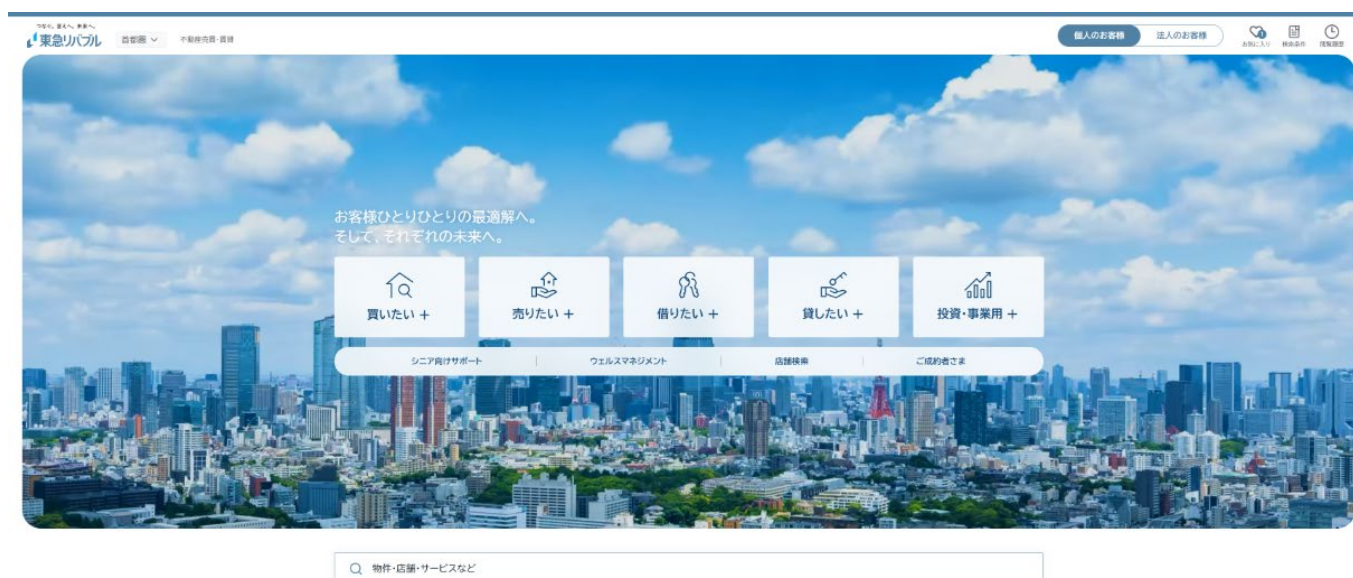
つなぐ、喜びへ。未来へ。
東急リバブル
首都圏
不動産売買・賃貸

個人のお客様
法人のお客様
お気に入り
検索条件
閲覧履歴

お客様ひとりひとりの最適解へ。
そして、それぞれの未来へ。

買いたい +
売りたい +
借りたい +
貸したい +
投資・事業用 +

シニア向けサポート
ウェルスマネジメント
店舗検索
ご成約者さま

物件・店舗・サービスなど